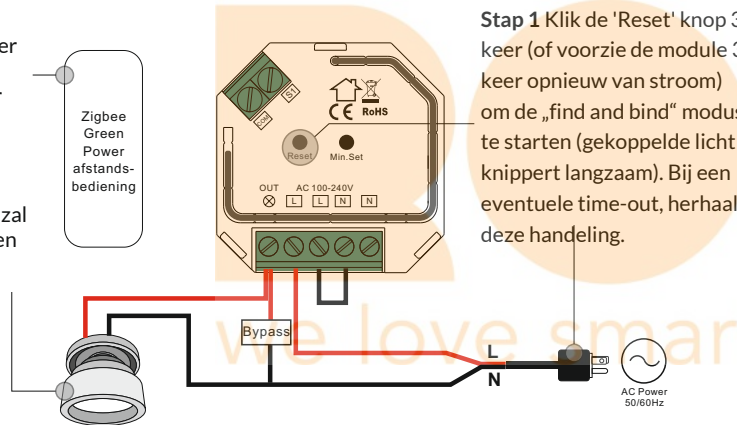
er

zal
en

Zigbee Green Power afstandsbediening

COM
S1
CE
RoHS
Reset
Min.Set
OUT AC 100-240V
L L N N

Bypass

Stap 1 Klik de 'Reset' knop 3 keer (of voorzie de module 3 keer opnieuw van stroom) om de „find and bind" modus te starten (gekoppelde licht knippert langzaam). Bij een eventuele time-out, herhaal deze handeling.

we love smar

L
N
AC Power 50/60Hz